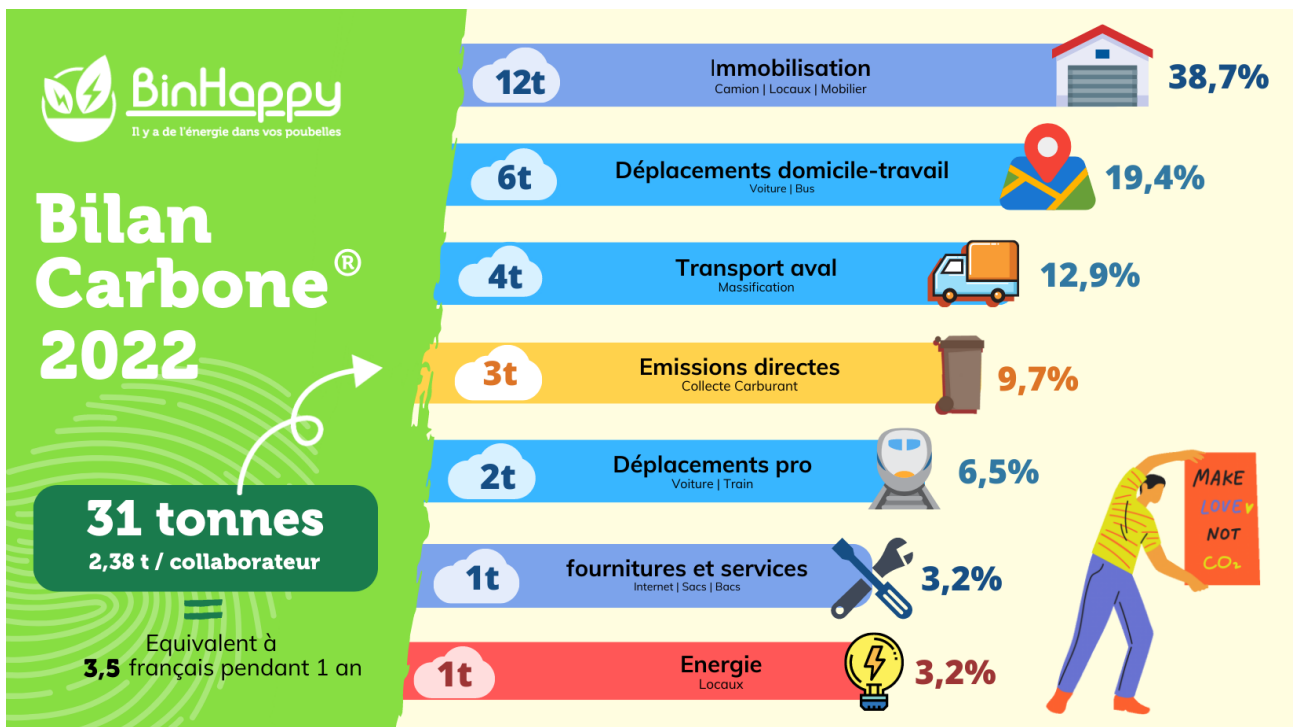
BinHappy
Il y a de l'énergie dans vos poubelles

Bilan Carbone® 2022

31 tonnes
2,38 t / collaborateur

=
Equivalent à
3,5 français pendant 1 an

12t Immobilisation
Camion | Locaux | Mobilier
38,7%

6t Déplacements domicile-travail
Voiture | Bus
19,4%

4t Transport aval
Massification
12,9%

3t Emissions directes
Collecte Carburant
9,7%

2t Déplacements pro
Voiture | Train
6,5%

1t fournitures et services
Internet | Sacs | Bacs
3,2%

1t Energie
Locaux
3,2%

MAKE LOVE NOT $CO_2$